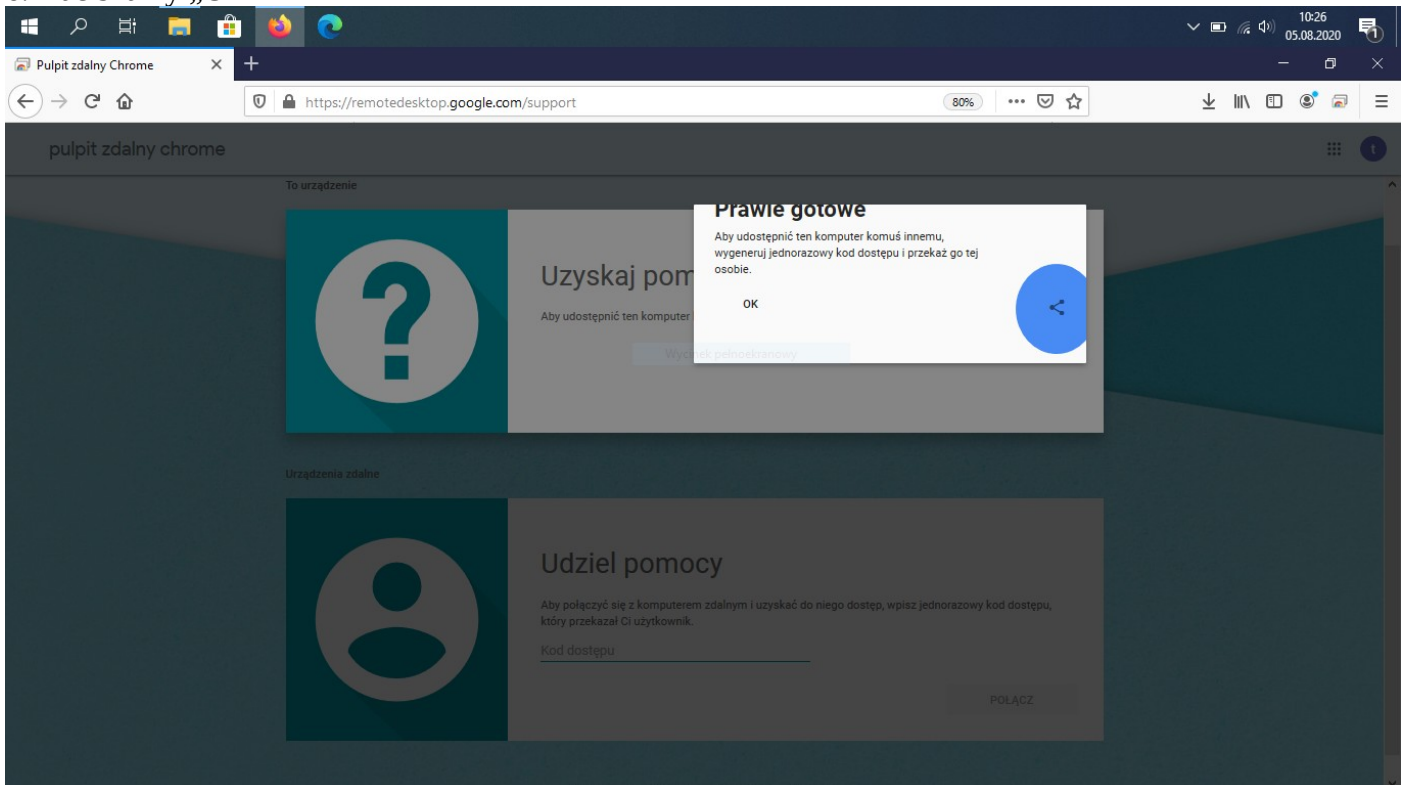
10:26
05.08.2020

Pulpit zdalny Chrome

https://remotedesktop.google.com/support

80%

pulpit zdalny chrome

To urządzenie

Uzyskaj pom

Aby udostępnić ten komputer

Wy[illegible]ek pełnoekranowy

Prawie gotowe

Aby udostępnić ten komputer komuś innemu, wygeneruj jednorazowy kod dostępu i przekaż go tej osobie.

OK

Urządzenia zdalne

Udziel pomocy

Aby połączyć się z komputerem zdalnym i uzyskać do niego dostęp, wpisz jednorazowy kod dostępu, który przekazał Ci użytkownik.

Kod dostępu

POŁĄCZ